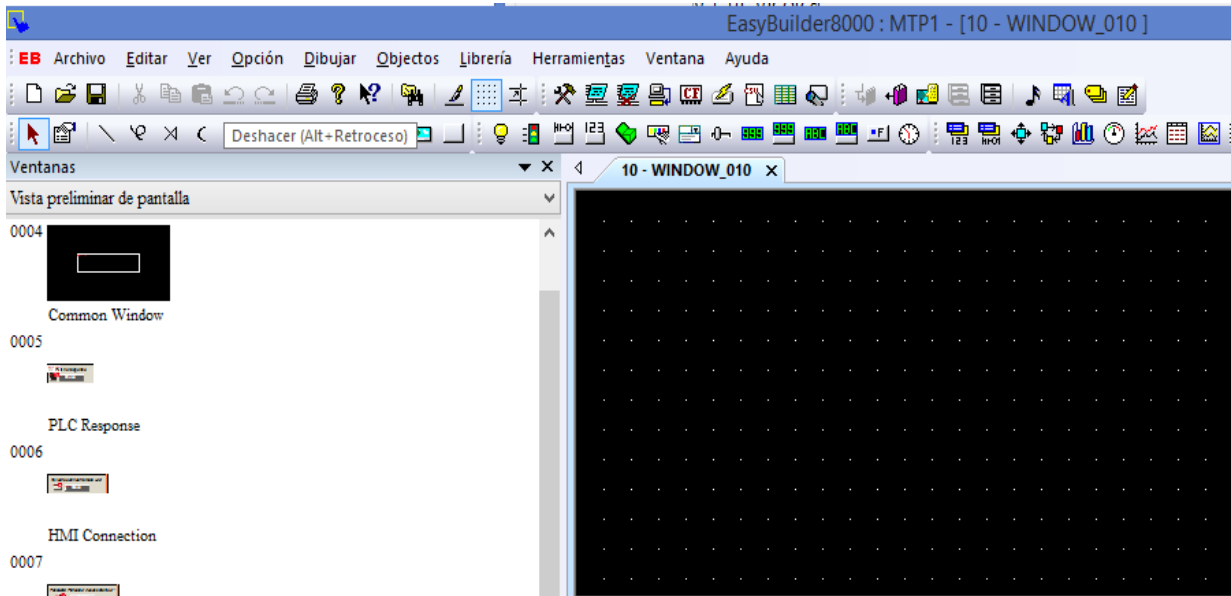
EasyBuilder8000 : MTP1 - [10 - WINDOW_010 ]

EB Archivo Editar Ver Opción Dibujar Objectos Librería Herramientas Ventana Ayuda

Deshacer (Alt+Retroceso)

Ventanas

Vista preliminar de pantalla

10 - WINDOW_010 ×

0004

Common Window

0005

PLC Response

0006

HMI Connection

0007